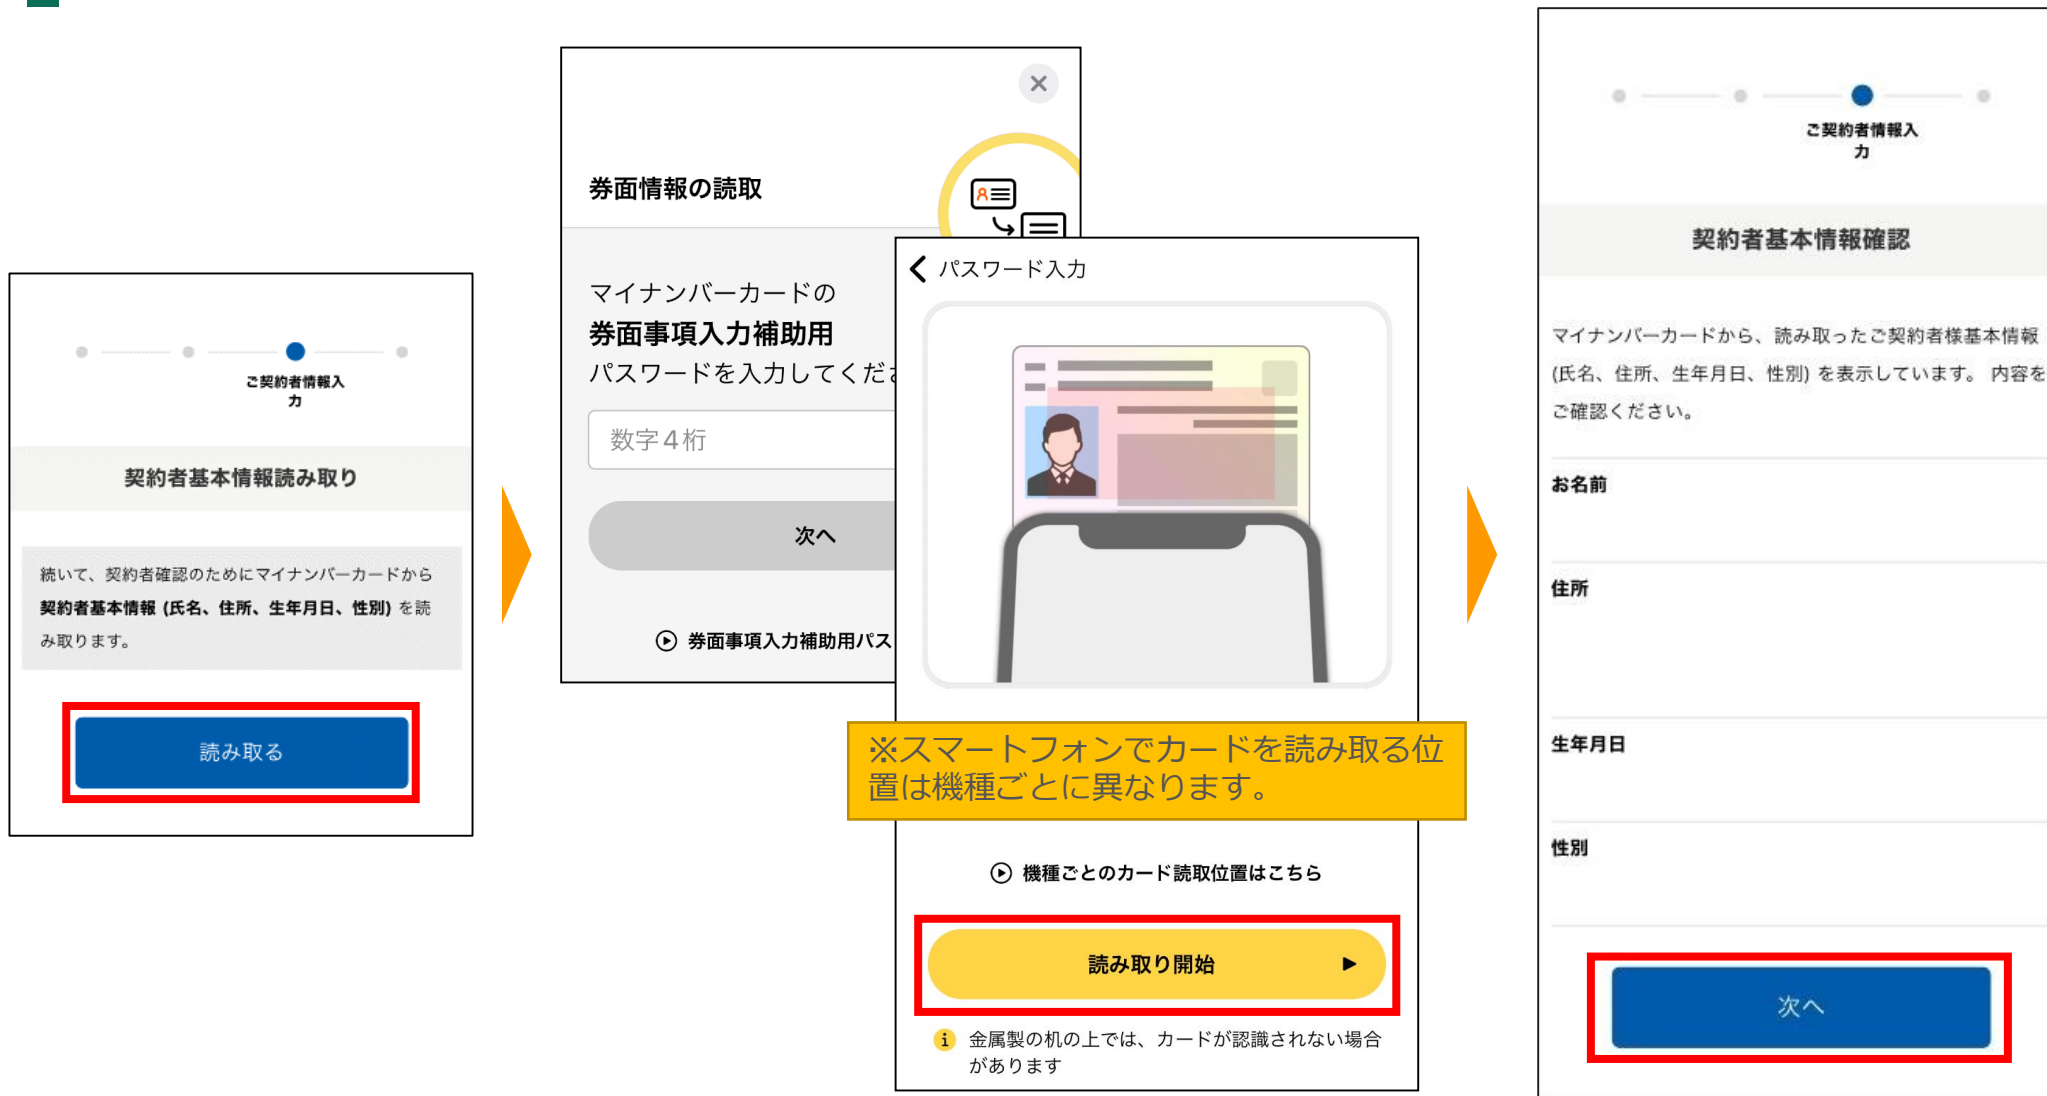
ご契約者情報入力

契約者基本情報読み取り

続いて、契約者確認のためにマイナンバーカードから**契約者基本情報（氏名、住所、生年月日、性別）**を読み取ります。

読み取る

券面情報の読取

マイナンバーカードの
券面事項入力補助用
パスワードを入力してくだ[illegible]

数字４桁

次へ

券面事項入力補助用パス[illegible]

パスワード入力

※スマートフォンでカードを読み取る位置は機種ごとに異なります。

機種ごとのカード読取位置はこちら

読み取り開始

金属製の机の上では、カードが認識されない場合があります

ご契約者情報入力

契約者基本情報確認

マイナンバーカードから、読み取ったご契約者様基本情報（氏名、住所、生年月日、性別）を表示しています。内容をご確認ください。

お名前

住所

生年月日

性別

次へ